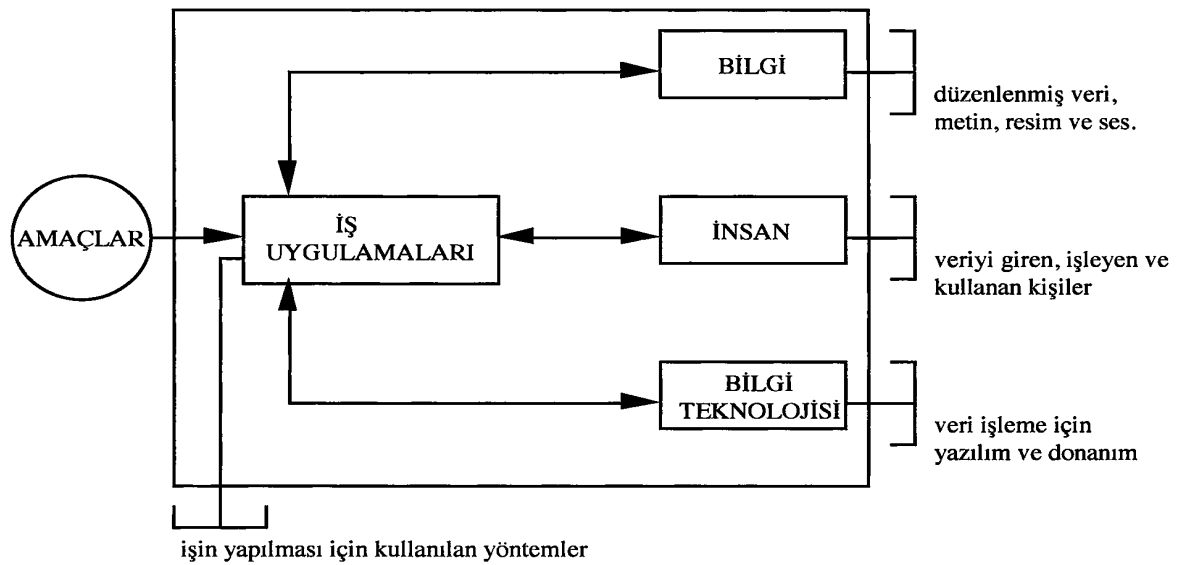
BİLGİ

düzenlenmiş veri, metin, resim ve ses.

AMAÇLAR

İŞ UYGULAMALARI

İNSAN

veriyi giren, işleyen ve kullanan kişiler

BİLGİ TEKNOLOJİSİ

veri işleme için yazılım ve donanım

işin yapılması için kullanılan yöntemler